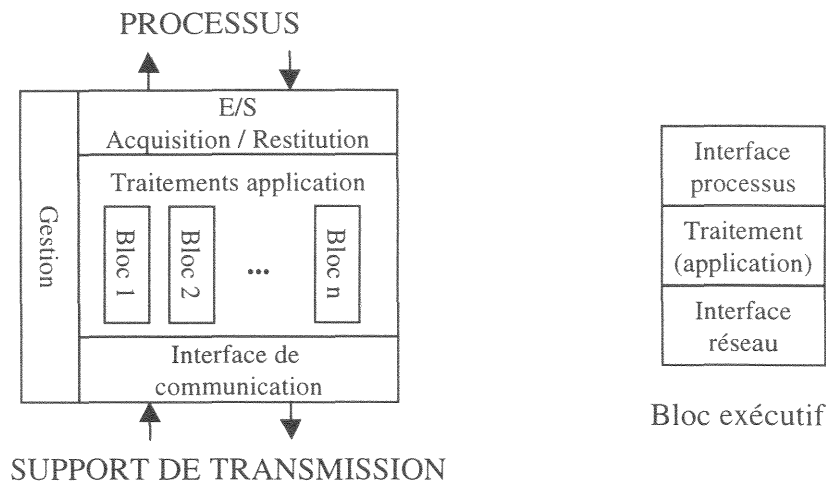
PROCESSUS

Gestion

E/S
Acquisition / Restitution

Traitements application

Bloc 1

Bloc 2

...

Bloc n

Interface de communication

SUPPORT DE TRANSMISSION

Interface processus

Traitement (application)

Interface réseau

Bloc exécutif